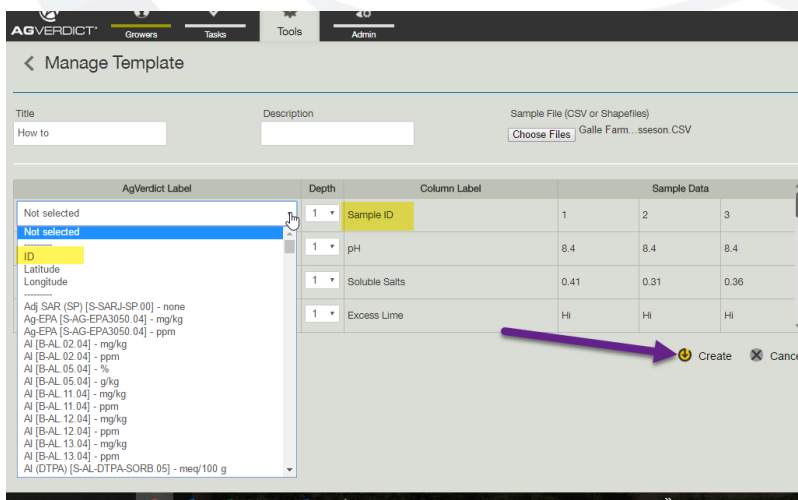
AGVERDICT®
Growers
Tasks
Tools
Admin

Manage Template

Title
How to

Description

Sample File (CSV or Shapefiles)
Choose Files Galle Farm...sseson.CSV

| AgVerdict Label | Depth | Column Label | Sample Data | | |
|---|---|---|---|---|---|
| Not selected | 1 | Sample ID | 1 | 2 | 3 |
| | 1 | pH | 8.4 | 8.4 | 8.4 |
| | 1 | Soluble Salts | 0.41 | 0.31 | 0.36 |
| | 1 | Excess Lime | Hi | Hi | Hi |

Not selected
---------
ID
Latitude
Longitude
---------
Adj SAR (SP) [S-SARJ-SP.00] - none
Ag-EPA [S-AG-EPA3050.04] - mg/kg
Ag-EPA [S-AG-EPA3050.04] - ppm
Al [B-AL.02.04] - mg/kg
Al [B-AL.02.04] - ppm
Al [B-AL.05.04] - %
Al [B-AL.05.04] - g/kg
Al [B-AL.11.04] - mg/kg
Al [B-AL.11.04] - ppm
Al [B-AL.12.04] - mg/kg
Al [B-AL.12.04] - ppm
Al [B-AL.13.04] - mg/kg
Al [B-AL.13.04] - ppm
Al (DTPA) [S-AL-DTPA-SORB.05] - meq/100 g

Create
Cance